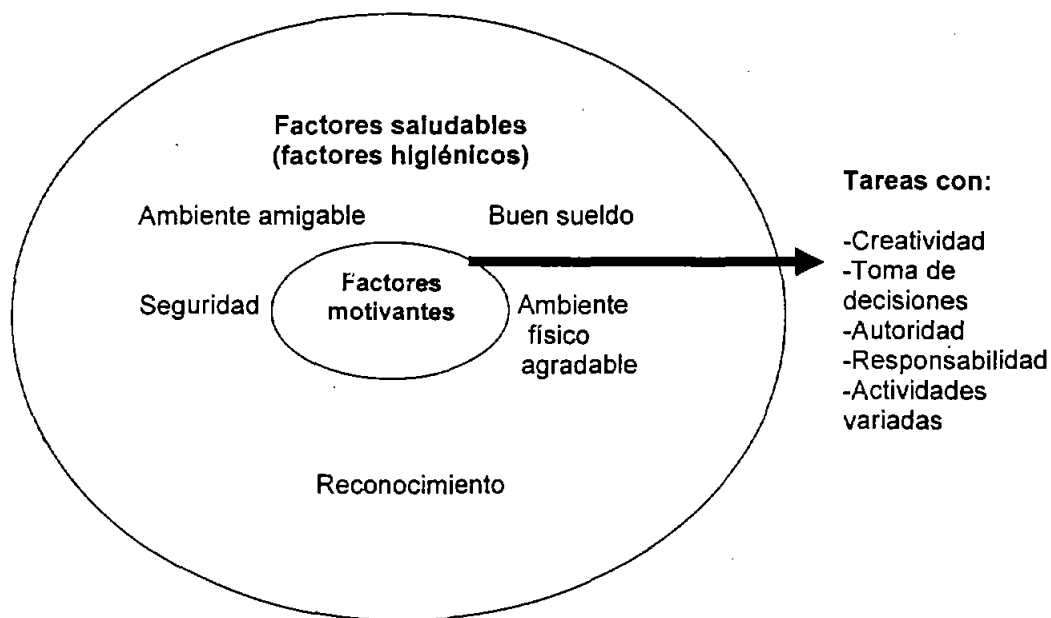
Factores saludables (factores higiénicos)

Ambiente amigable

Buen sueldo

Seguridad

Factores motivantes

Ambiente físico agradable

Reconocimiento

Tareas con:

-Creatividad
-Toma de decisiones
-Autoridad
-Responsabilidad
-Actividades variadas